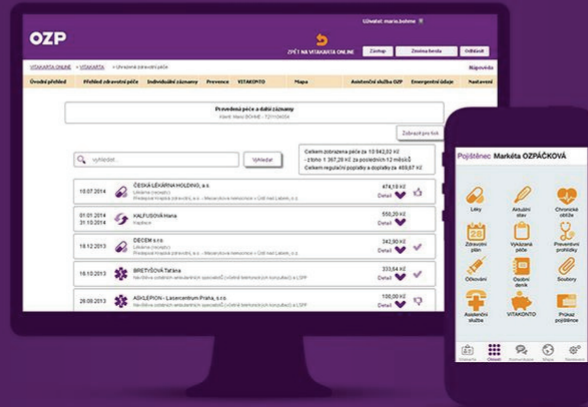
OZP

Uživatel: mario.bohme

ZPĚT NA VITAKARTA ONLINE

Zástup | Změna hesla | Odhlásit

VITAKARTA ONLINE > VITAKARTA > Ukázané zdravotní péče

Nápověda

Úvodní přehled | Přehled zdravotní péče | Individuální záznamy | Prevence | VITAKONTO | Mapa | Asistenční služba OZP | Emergentní údaje | Nastavení

Poskytnuté péče a další záznamy
Klient: Mario BOHME - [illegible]

Zobrazit pro tisk

vyhledat...

Vyhledat

Celkem zobrazená péče za 10 542,02 Kč
- z toho 1 367,26 Kč za posledních 12 měsíců
Celkem regulační poplatky a doplatky 469,67 Kč

10.07.2014 | ČESKÁ LÉKÁRNA HOLDING, a.s. | 474,16 Kč | Detail

01.01.2014
31.10.2014 | KALFUSOVÁ Hana | 550,20 Kč | Detail

18.12.2013 | DECEM s.r.o. | 342,90 Kč | Detail

16.10.2013 | BRETYŠOVÁ Taťána | 333,64 Kč | Detail

26.09.2013 | ADICEPION - Lasercentrum Praha, s.r.o. | 100,00 Kč | Detail

Pojištěnec Markéta OZPÁČKOVÁ

Léky | Aktuální stav | Chronické obtíže
Zdravotní plán | Vykázaná péče | Preventivní prohlídky
Očkování | Osobní deník | Soubory
Asistenční služba | VITAKONTO | Průkaz pojištěnce

VITAKARTA | Odkazy | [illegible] | Mapa | Nastavení